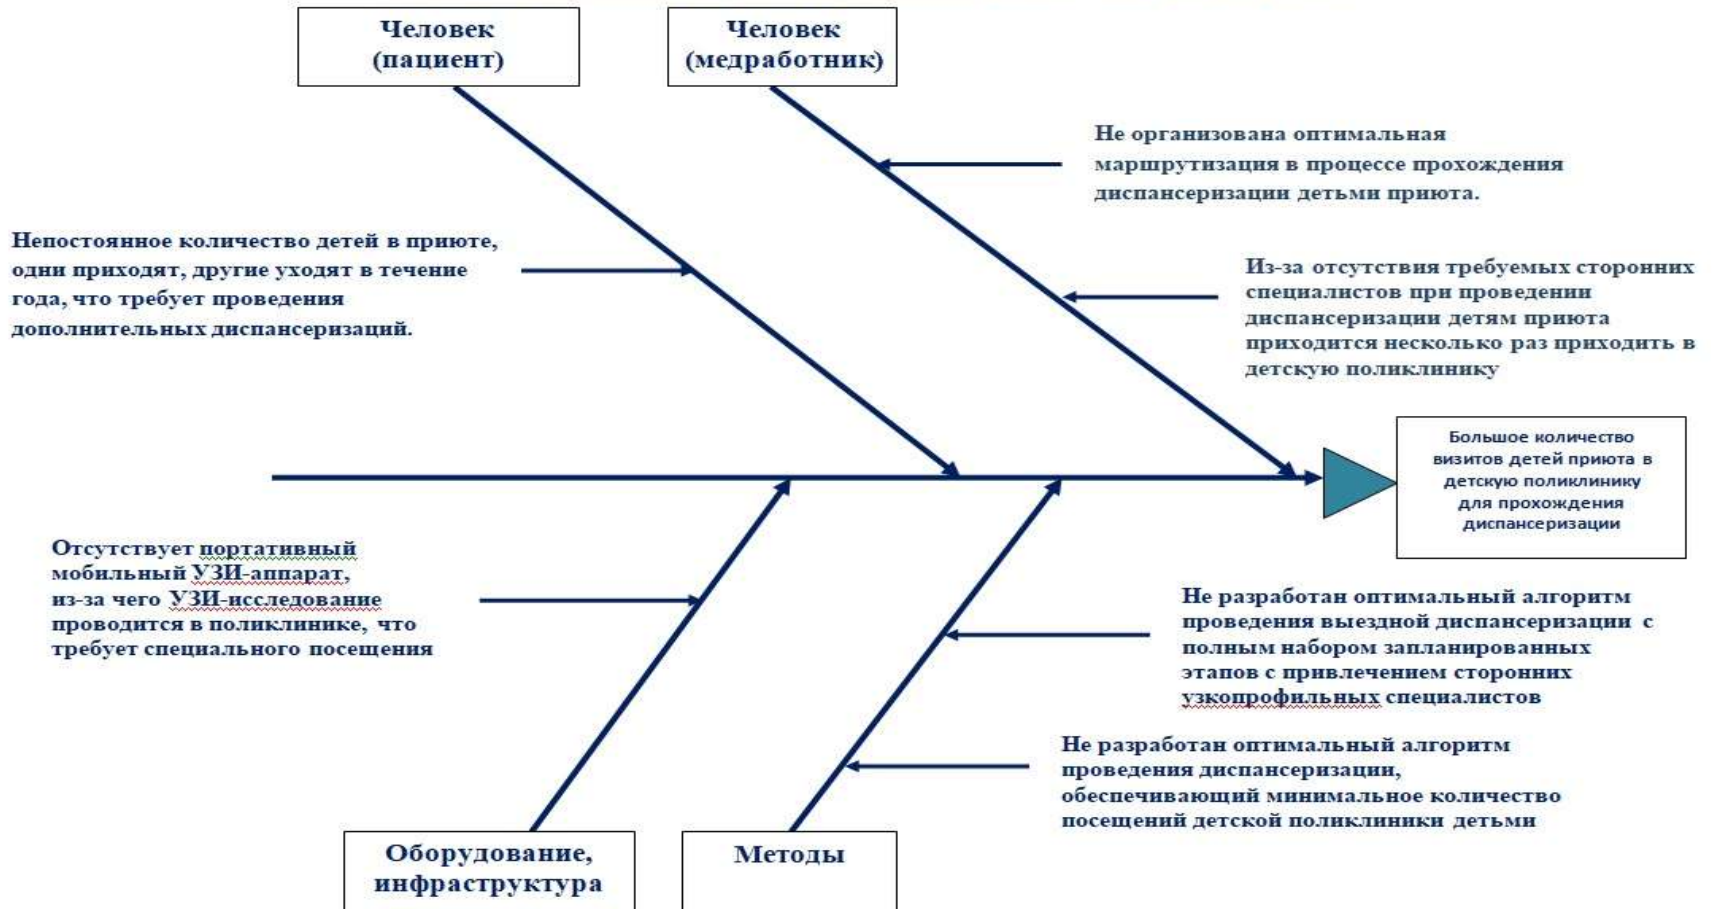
Человек (пациент)

Человек (медработник)

Не организована оптимальная маршрутизация в процессе прохождения диспансеризации детьми приюта.

Непостоянное количество детей в приюте, одни приходят, другие уходят в течение года, что требует проведения дополнительных диспансеризаций.

Из-за отсутствия требуемых сторонних специалистов при проведении диспансеризации детям приюта приходится несколько раз приходить в детскую поликлинику

Большое количество визитов детей приюта в детскую поликлинику для прохождения диспансеризации

Отсутствует портативный мобильный УЗИ-аппарат, из-за чего УЗИ-исследование проводится в поликлинике, что требует специального посещения

Не разработан оптимальный алгоритм проведения выездной диспансеризации с полным набором запланированных этапов с привлечением сторонних узкопрофильных специалистов

Не разработан оптимальный алгоритм проведения диспансеризации, обеспечивающий минимальное количество посещений детской поликлиники детьми

Оборудование, инфраструктура

Методы